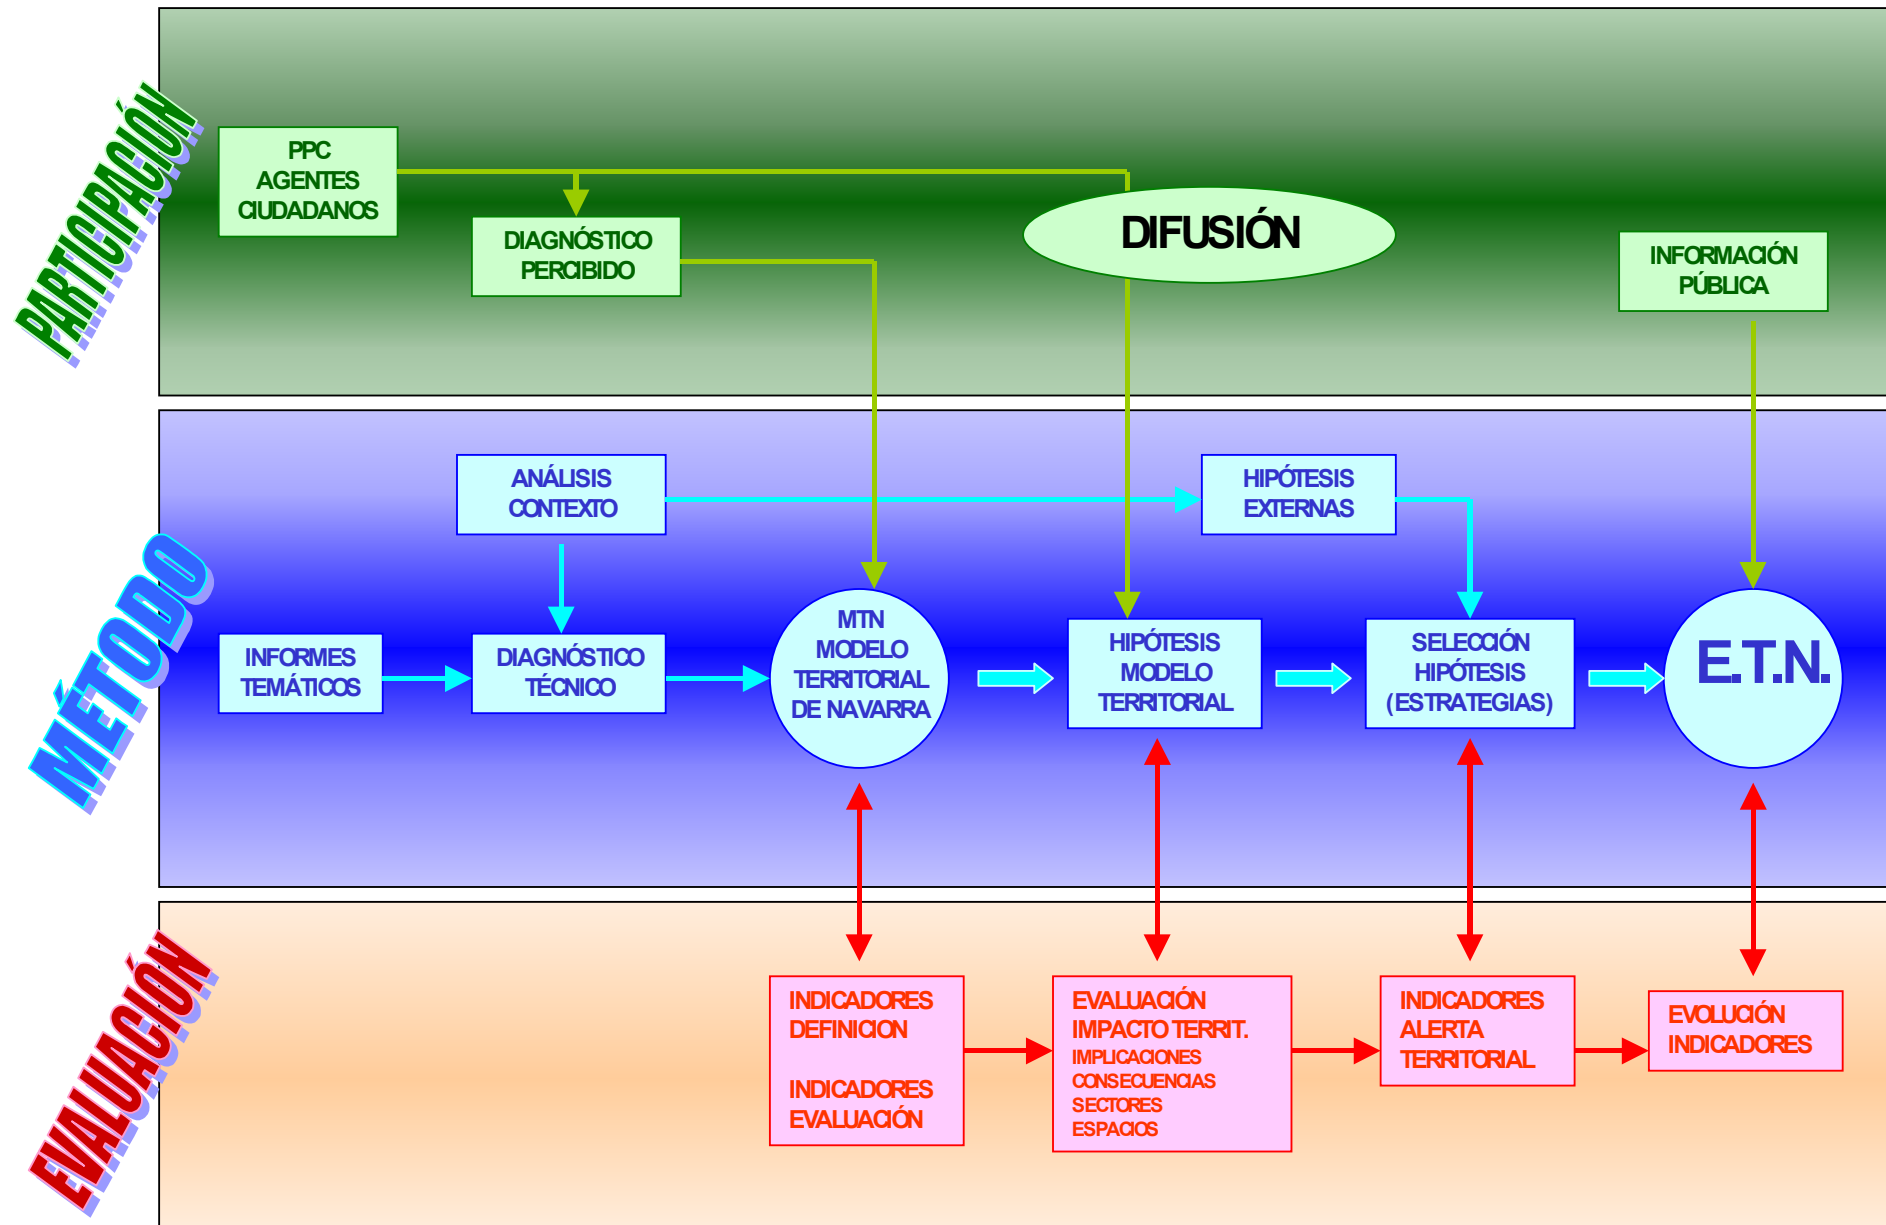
PARTICIPACIÓN

PPC
AGENTES
CIUDADANOS

DIAGNÓSTICO
PERCIBIDO

DIFUSIÓN

INFORMACIÓN
PÚBLICA

MÉTODO

ANÁLISIS
CONTEXTO

HIPÓTESIS
EXTERNAS

INFORMES
TEMÁTICOS

DIAGNÓSTICO
TÉCNICO

MTN
MODELO
TERRITORIAL
DE NAVARRA

HIPÓTESIS
MODELO
TERRITORIAL

SELECCIÓN
HIPÓTESIS
(ESTRATEGIAS)

E.T.N.

EVALUACIÓN

INDICADORES
DEFINICION

INDICADORES
EVALUACIÓN

EVALUACIÓN
IMPACTO TERRIT.
IMPLICACIONES
CONSECUENCIAS
SECTORES
ESPACIOS

INDICADORES
ALERTA
TERRITORIAL

EVOLUCIÓN
INDICADORES